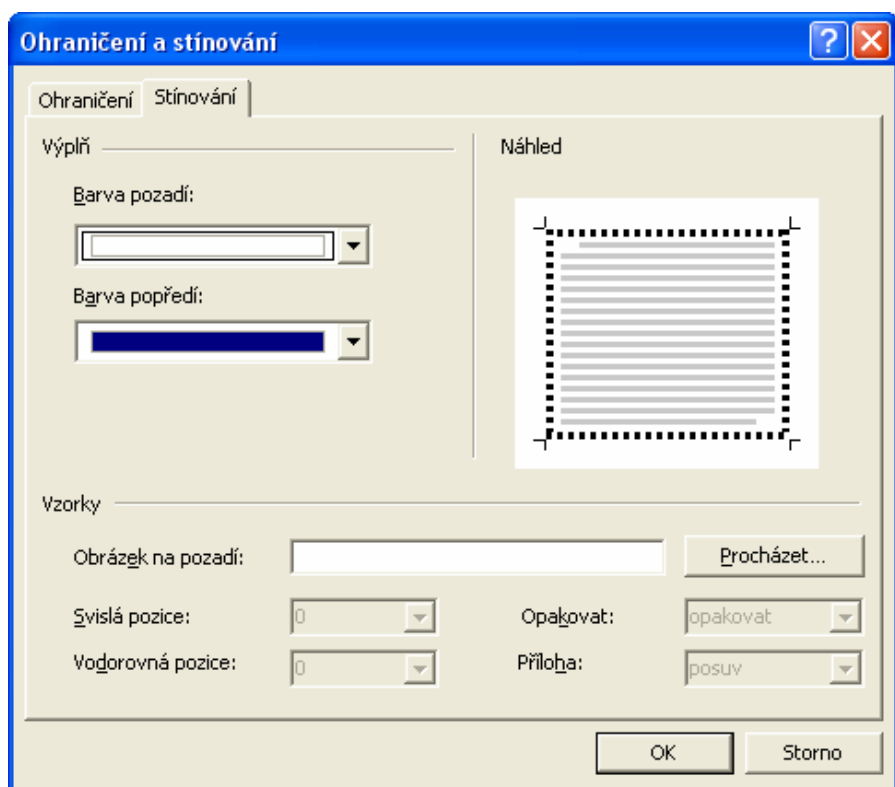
Ohraničení a stínování

Ohraničení
Stínování

Výplň

Barva pozadí:

Barva popředí:

Náhled

Vzorky

Obrázek na pozadí:

Procházet...

Svislá pozice:
0

Opakovat:
opakovat

Vodorovná pozice:
0

Příloha:
posuv

OK
Storno